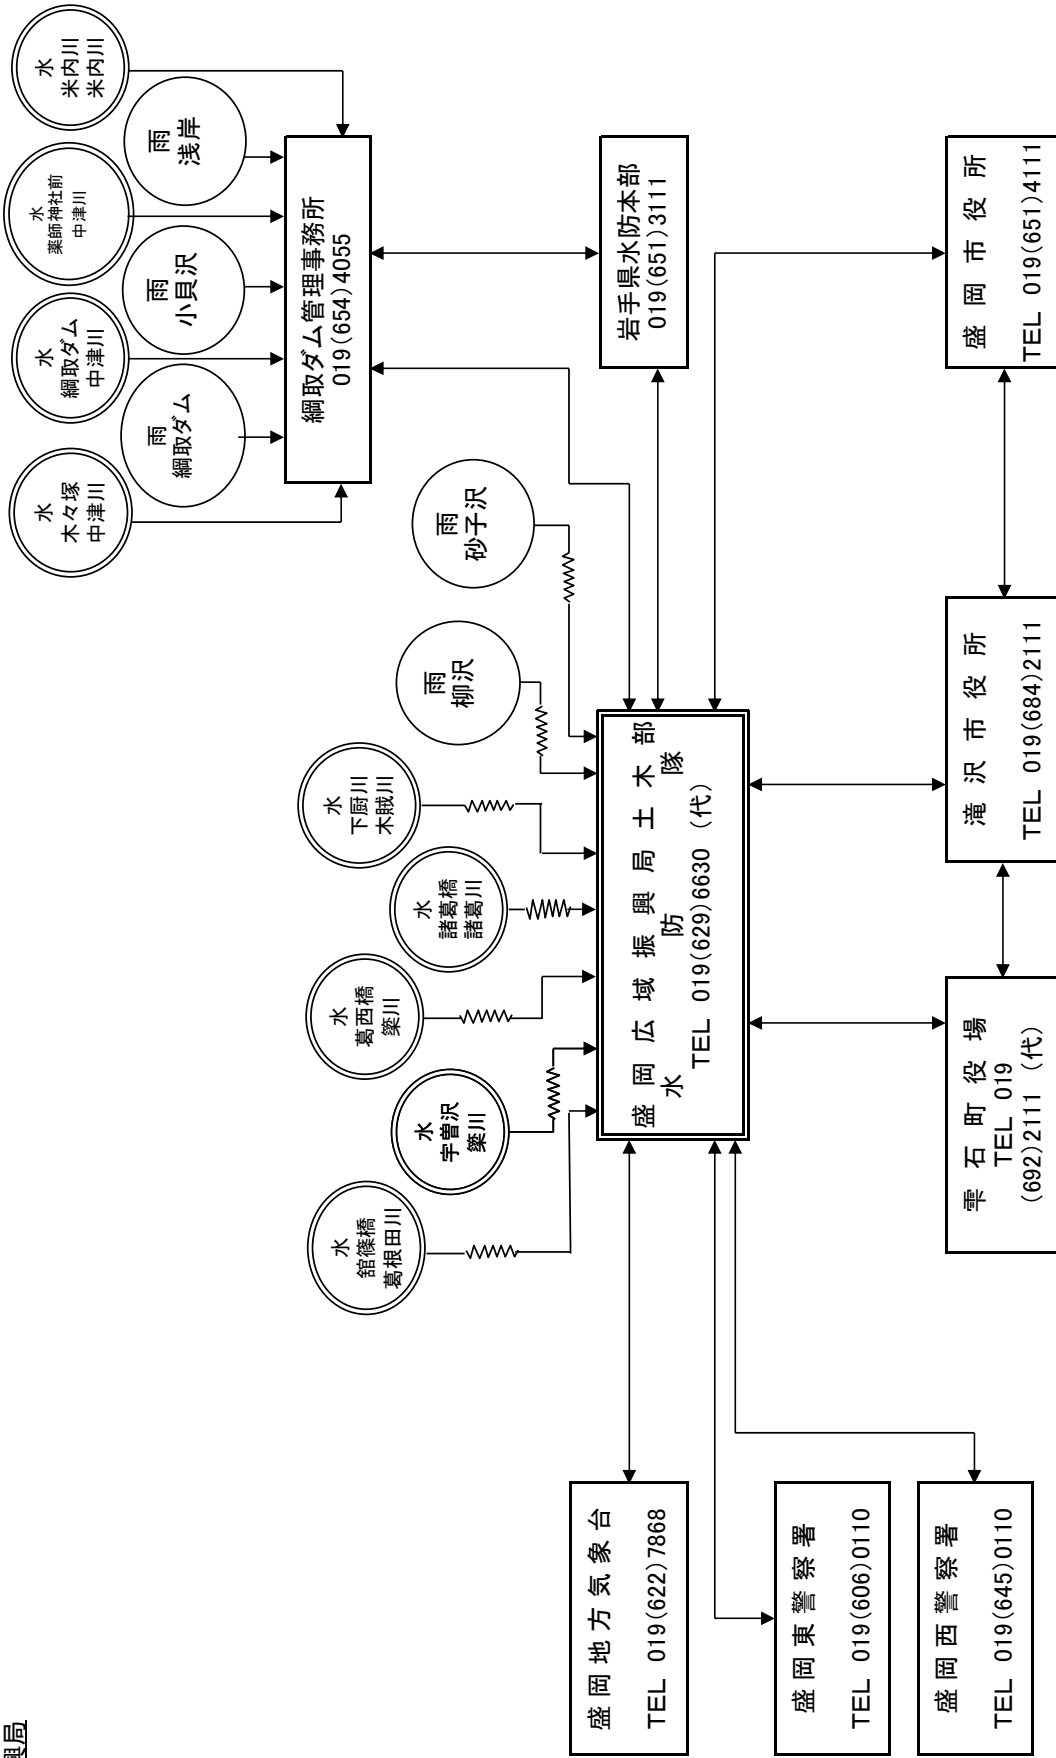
水
米内川
米内川

雨
浅岸

水
薬師神社前
中津川

雨
小貝沢

水
綱取ダム
中津川

雨
綱取ダム

水
木々塚
中津川

綱取ダム管理事務所
019(654)4055

岩手県水防本部
019(651)3111

盛　岡　市　役　所
TEL　019(651)4111

雨
砂子沢

雨
柳沢

水
下厨川
木賊川

水
諸葛橋
諸葛川

水
葛西橋
簗川

水
宇曽沢
簗川

水
舘篠橋
葛根田川

盛　岡　広　域　振　興　局　土　木　部
水　防　隊
TEL　019(629)6630　(代)

滝　沢　市　役　所
TEL　019(684)2111

雫　石　町　役　場
TEL　019
(692)2111　(代)

盛岡地方気象台
TEL　019(622)7868

盛　岡　東　警　察　署
TEL　019(606)0110

盛　岡　西　警　察　署
TEL　019(645)0110

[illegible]局